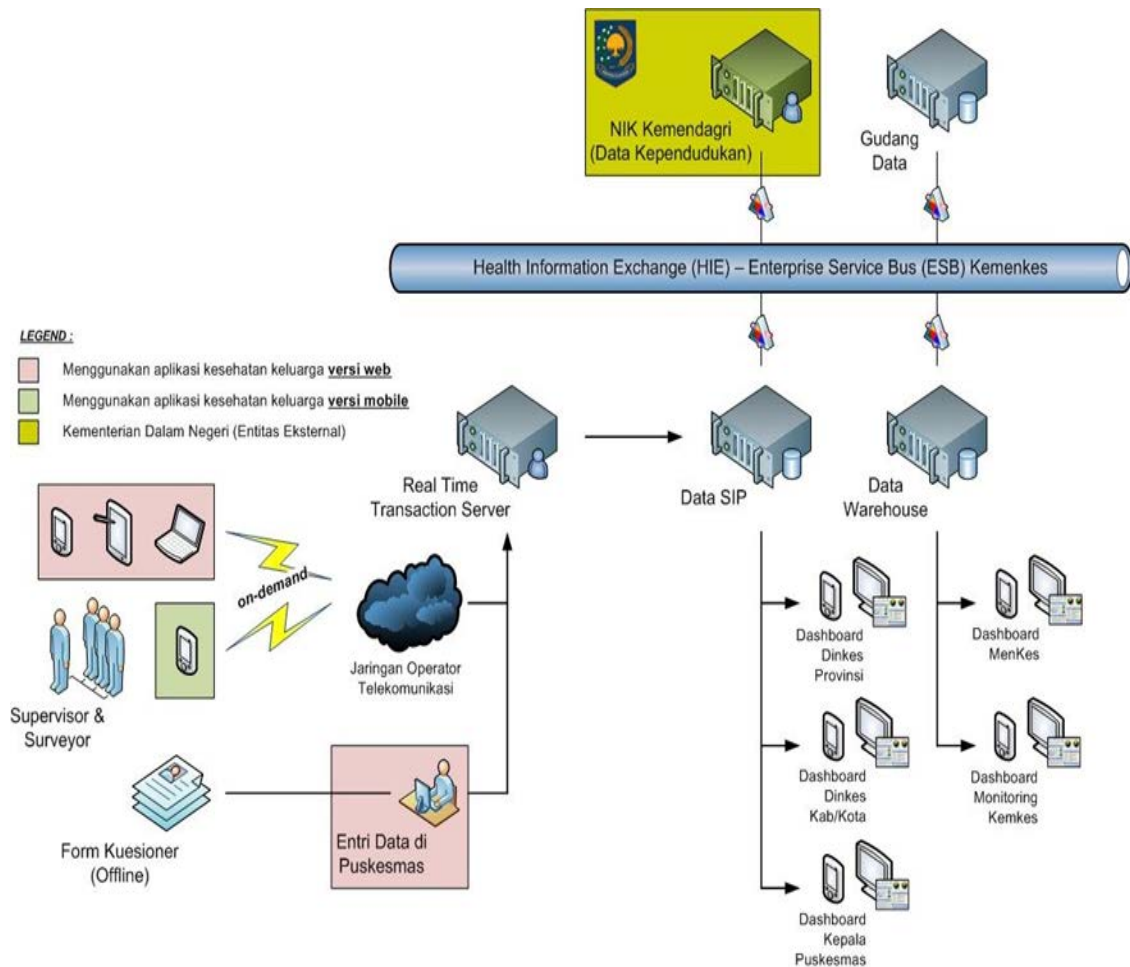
NIK Kemendagri
(Data Kependudukan)

Gudang
Data

Health Information Exchange (HIE) – Enterprise Service Bus (ESB) Kemenkes

LEGEND :

Menggunakan aplikasi kesehatan keluarga **versi web**

Menggunakan aplikasi kesehatan keluarga **versi mobile**

Kementerian Dalam Negeri (Entitas Eksternal)

Real Time
Transaction Server

Data SIP

Data
Warehouse

on-demand

Jaringan Operator
Telekomunikasi

Supervisor &
Surveyor

Form Kuesioner
(Offline)

Entri Data di
Puskesmas

Dashboard
Dinkes
Provinsi

Dashboard
MenKes

Dashboard
Dinkes
Kab/Kota

Dashboard
Monitoring
Kemkes

Dashboard
Kepala
Puskesmas